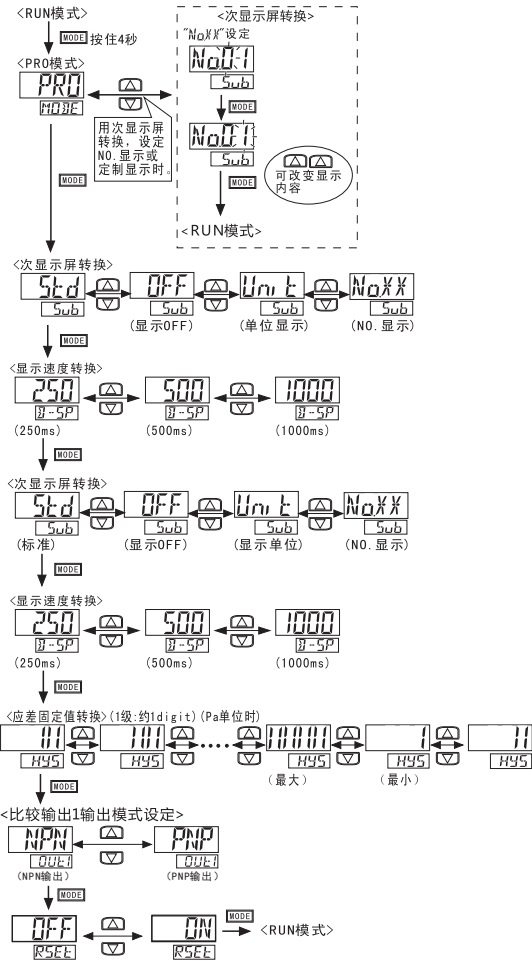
<RUN模式>
MODE 按住4秒
<PRO模式>
PRO
MODE

<次显示屏转换>
"NoXX"设定
No.01
Sub
MODE
No.01
Sub
MODE
可改变显示内容
<RUN模式>

用次显示屏转换，设定NO.显示或定制显示时。

MODE

<次显示屏转换>
Std
Sub
OFF
Sub
(显示OFF)
Unit
Sub
(单位显示)
NoXX
Sub
(NO.显示)

MODE

<显示速度转换>
250
d-SP
(250ms)
500
d-SP
(500ms)
1000
d-SP
(1000ms)

MODE

<次显示屏转换>
Std
Sub
(标准)
OFF
Sub
(显示OFF)
Unit
Sub
(显示单位)
NoXX
Sub
(NO.显示)

MODE

<显示速度转换>
250
d-SP
(250ms)
500
d-SP
(500ms)
1000
d-SP
(1000ms)

MODE

<应差固定值转换>(1级:约1digit)(Pa单位时)
111
HYS
1111
HYS
11111
HYS
(最大)
1
HYS
(最小)
11
HYS

MODE

<比较输出1输出模式设定>
NPN
OUT1
(NPN输出)
PNP
OUT1
(PNP输出)

MODE

OFF
RSEt
ON
RSEt
MODE
<RUN模式>